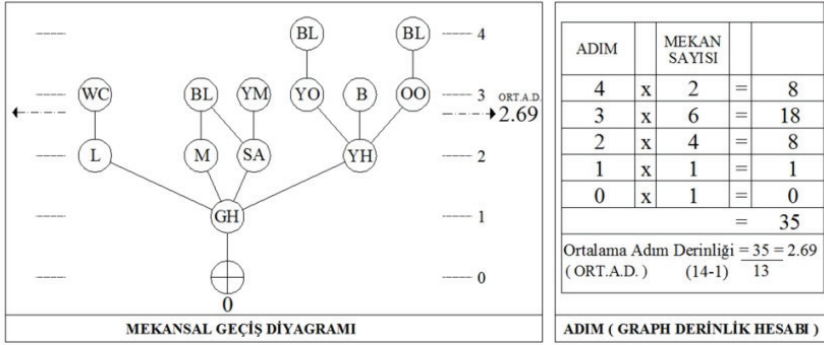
BL BL 4

WC BL YM YO B OO 3 ORT.A.D. 2.69

L M SA YH 2

GH 1

0 0

MEKANSAL GEÇİŞ DİYAGRAMI

| ADIM | | MEKAN SAYISI | | |
|---|---|---|---|---|
| 4 | x | 2 | = | 8 |
| 3 | x | 6 | = | 18 |
| 2 | x | 4 | = | 8 |
| 1 | x | 1 | = | 1 |
| 0 | x | 1 | = | 0 |
| | | | = | 35 |

Ortalama Adım Derinliği = $\frac{35}{13}$ = 2.69
( ORT.A.D. ) (14-1)

ADIM ( GRAPH DERİNLİK HESABI )